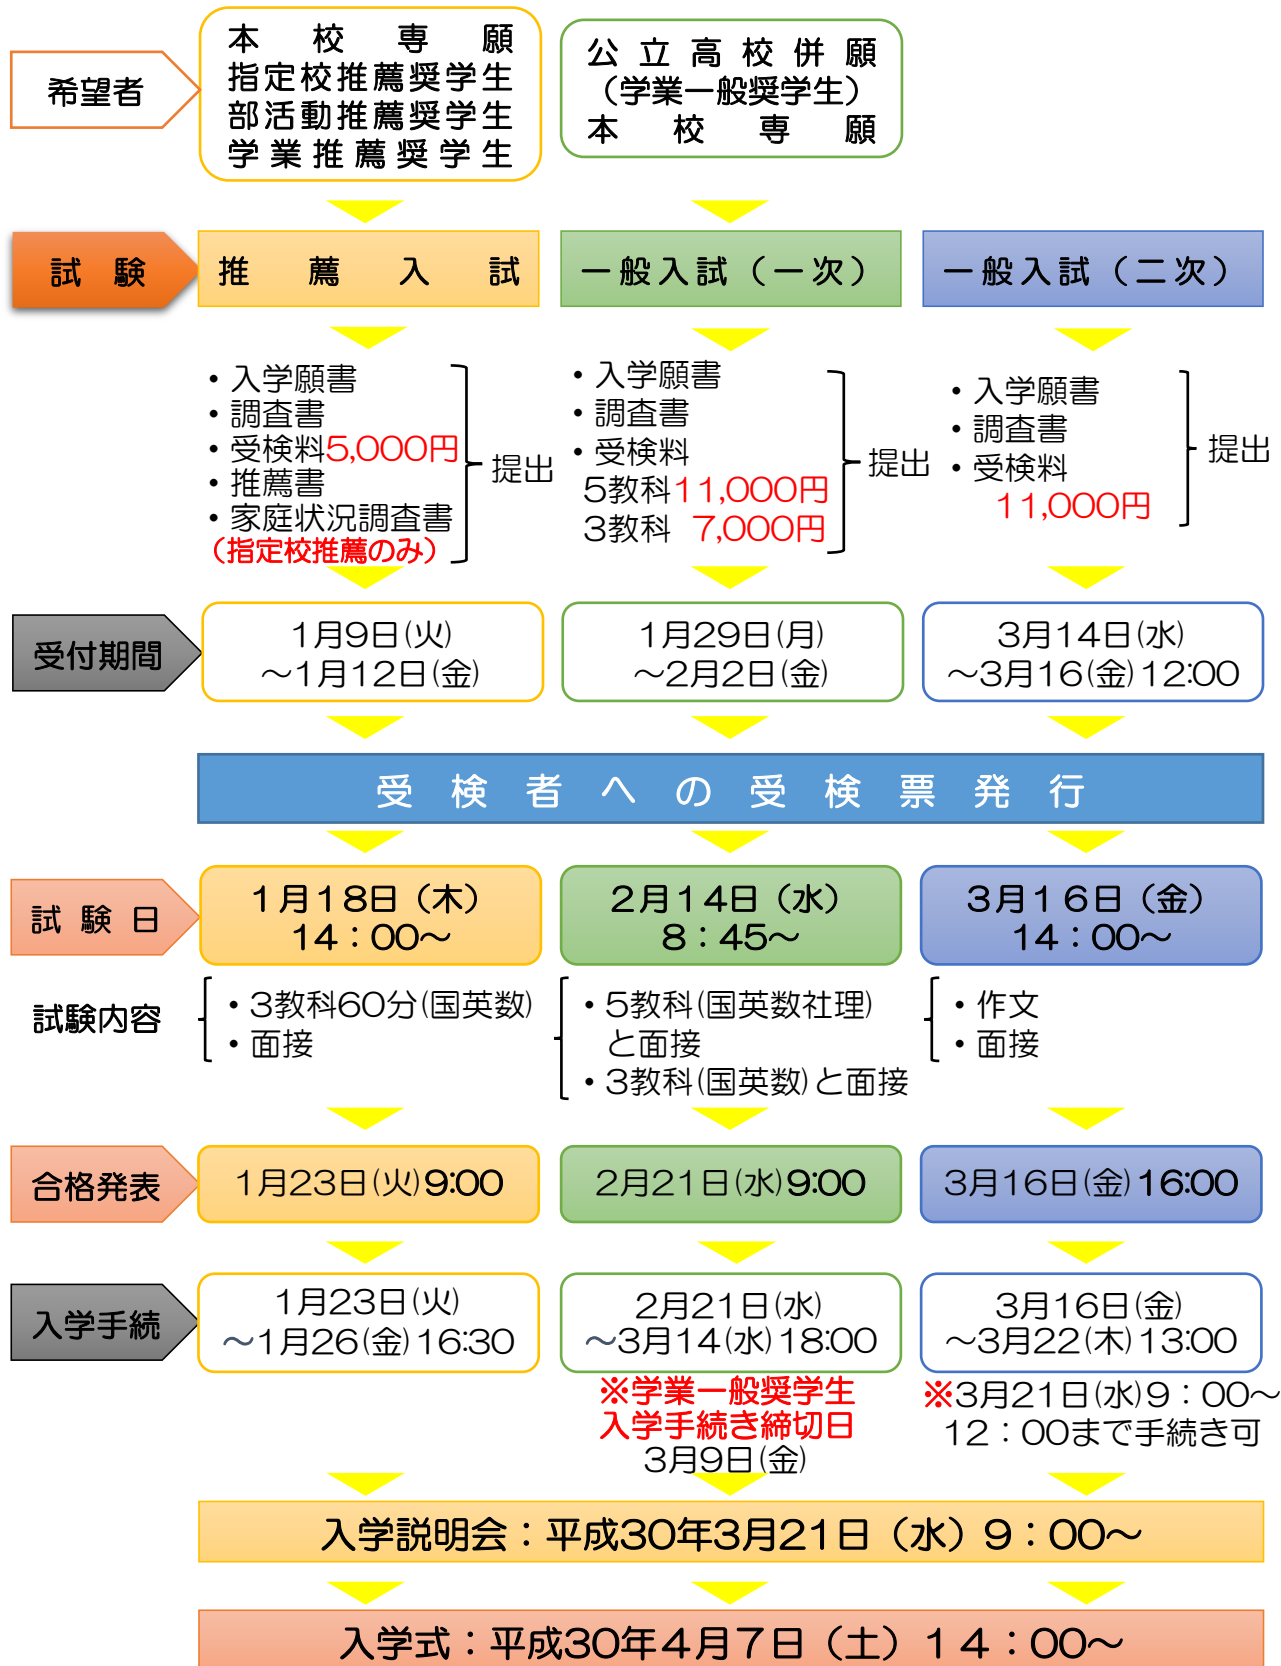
希望者

本校専願
指定校推薦奨学生
部活動推薦奨学生
学業推薦奨学生

公立高校併願
（学業一般奨学生）
本校専願

試験

推薦入試

一般入試（一次）

一般入試（二次）

・入学願書
・調査書
・受検料5,000円
・推薦書
・家庭状況調査書
（指定校推薦のみ）
提出

・入学願書
・調査書
・受検料
5教科11,000円
3教科 7,000円
提出

・入学願書
・調査書
・受検料
11,000円
提出

受付期間

1月9日(火)
～1月12日(金)

1月29日(月)
～2月2日(金)

3月14日(水)
～3月16日(金)12:00

受検者への受検票発行

試験日

1月18日（木）
14：00～

2月14日（水）
8：45～

3月16日（金）
14：00～

試験内容

・3教科60分(国英数)
・面接

・5教科(国英数社理)
と面接
・3教科(国英数)と面接

・作文
・面接

合格発表

1月23日(火)9:00

2月21日(水)9:00

3月16日(金)16:00

入学手続

1月23日(火)
～1月26(金)16:30

2月21日(水)
～3月14(水)18:00
※学業一般奨学生
入学手続き締切日
3月9日(金)

3月16日(金)
～3月22(木)13:00
※3月21日(水)9：00～
12：00まで手続き可

入学説明会：平成30年3月21日（水）9：00～

入学式：平成30年4月7日（土）14：00～